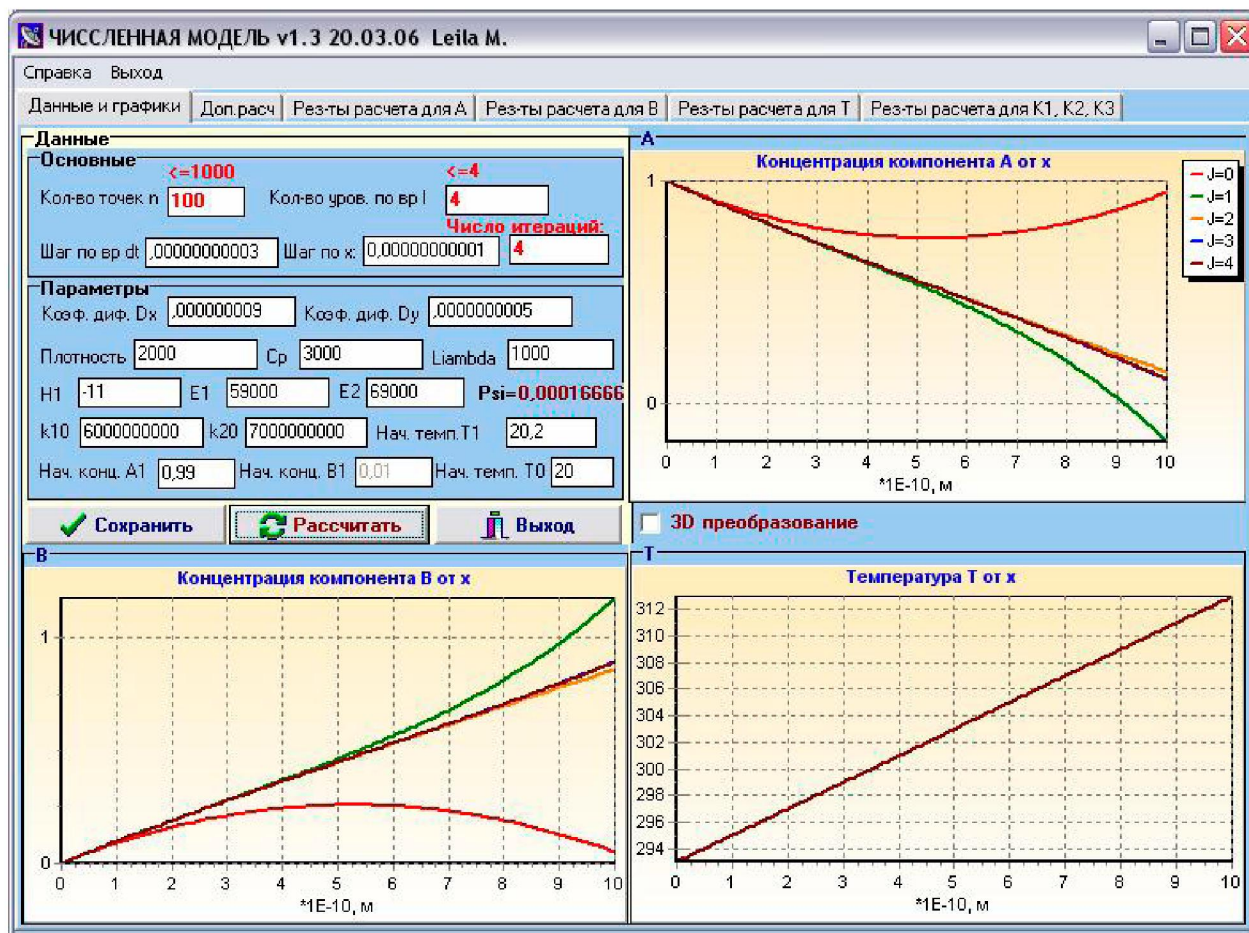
ЧИССЛЕННАЯ МОДЕЛЬ v1.3 20.03.06 Leila M.

Справка Выход

Данные и графики | Доп.расч | Рез-ты расчета для A | Рез-ты расчета для B | Рез-ты расчета для T | Рез-ты расчета для K1, K2, K3

Данные
Основные
<=1000
Кол-во точек n 100
<=4
Кол-во уров. по вр l 4
Число итераций: 4
Шаг по вр dt ,00000000003
Шаг по x: 0,00000000001

Параметры
Коэф. диф. Dx ,000000009
Коэф. диф. Dy ,0000000005
Плотность 2000
Cp 3000
Liambda 1000
H1 -11
E1 59000
E2 69000
Psi=0,00016666
k10 6000000000
k20 7000000000
Нач. темп.T1 20,2
Нач. конц. A1 0,99
Нач. конц. B1 0,01
Нач. темп. T0 20

Сохранить
Рассчитать
Выход

A
Концентрация компонента A от x
J=0
J=1
J=2
J=3
J=4
1
0
0 1 2 3 4 5 6 7 8 9 10
*1E-10, м

3D преобразование

B
Концентрация компонента B от x
1
0
0 1 2 3 4 5 6 7 8 9 10
*1E-10, м

T
Температура T от x
312
310
308
306
304
302
300
298
296
294
0 1 2 3 4 5 6 7 8 9 10
*1E-10, м